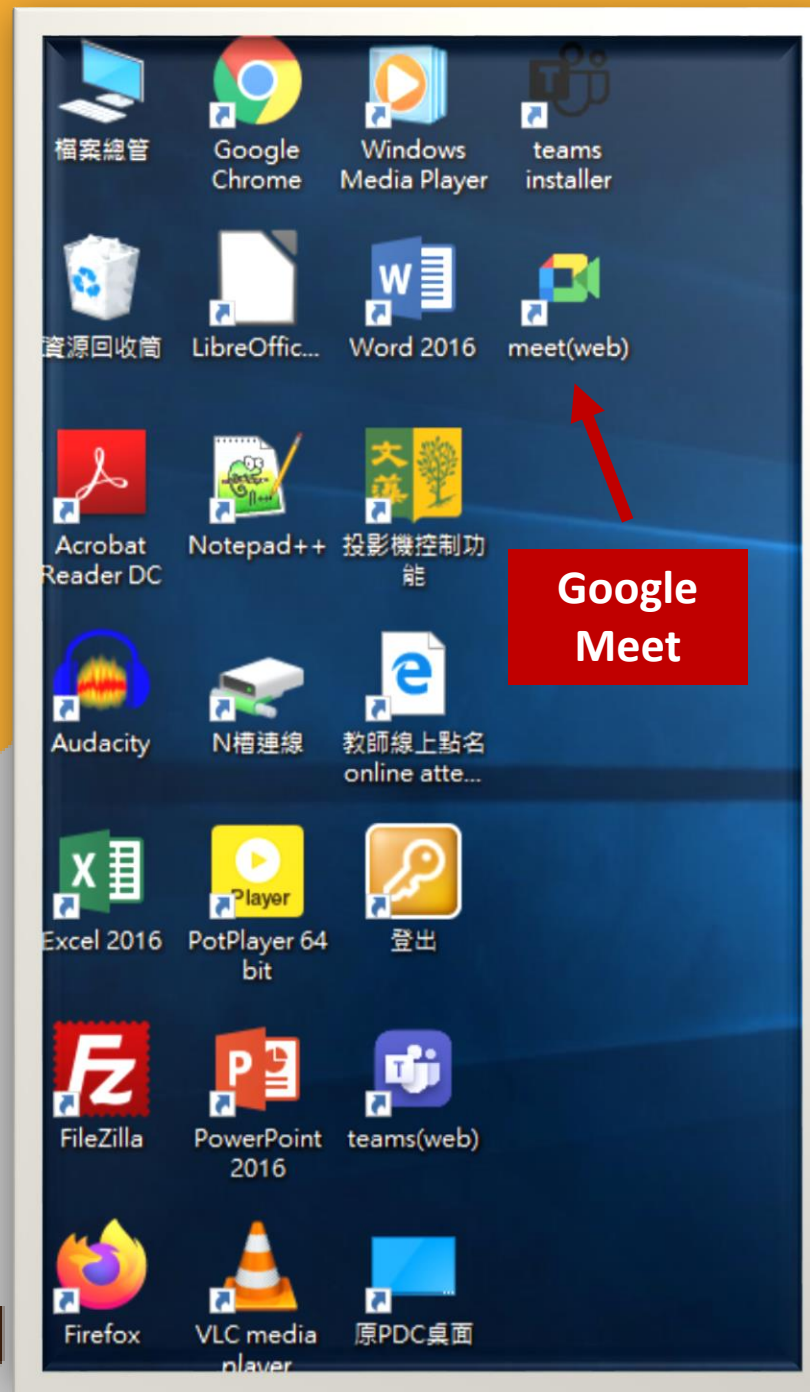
檔案總管

Google Chrome

Windows Media Player

teams installer

資源回收筒

LibreOffic...

Word 2016

meet(web)

Acrobat Reader DC

Notepad++

文藻

投影機控制功能

Google Meet

Audacity

N槽連線

教師線上點名 online atte...

Excel 2016

Player

PotPlayer 64 bit

登出

FileZilla

PowerPoint 2016

teams(web)

Firefox

VLC media player

原PDC桌面